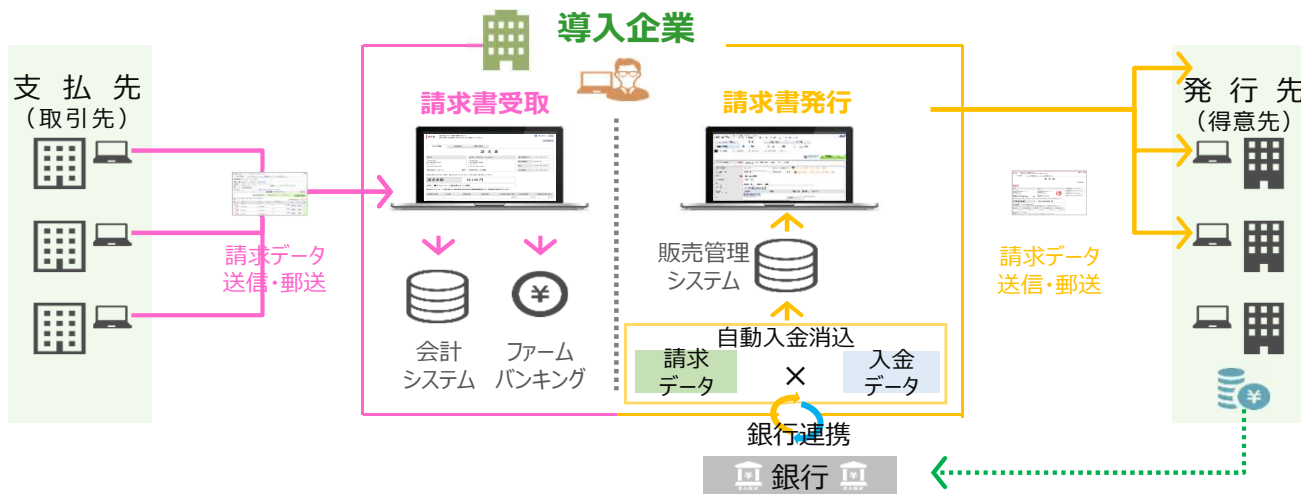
導入企業

支払先
（取引先）

請求データ
送信・郵送

請求書受取

会計
システム

ファーム
バンキング

請求書発行

販売管理
システム

自動入金消込

請求
データ

×

入金
データ

銀行連携

銀行

発行先
（得意先）

請求データ
送信・郵送